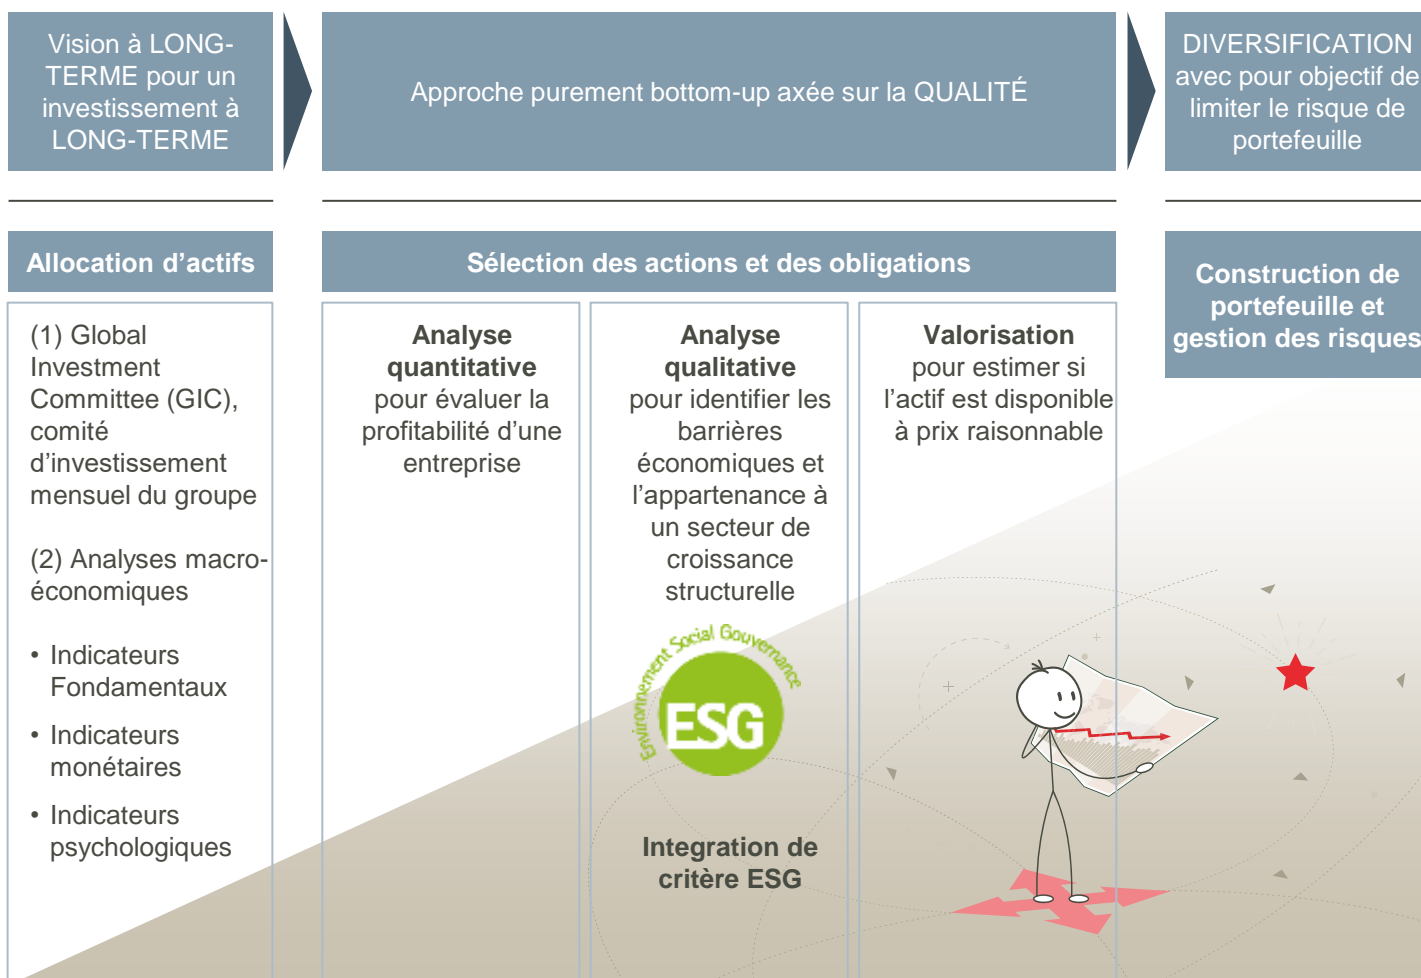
Vision à LONG-TERME pour un investissement à LONG-TERME

Approche purement bottom-up axée sur la QUALITÉ

DIVERSIFICATION avec pour objectif de limiter le risque de portefeuille

Allocation d'actifs

Sélection des actions et des obligations

Construction de portefeuille et gestion des risques

(1) Global Investment Committee (GIC), comité d'investissement mensuel du groupe

(2) Analyses macro-économiques

• Indicateurs Fondamentaux

• Indicateurs monétaires

• Indicateurs psychologiques

**Analyse quantitative** pour évaluer la profitabilité d'une entreprise

**Analyse qualitative** pour identifier les barrières économiques et l'appartenance à un secteur de croissance structurelle

Environnement Social Gouvernance

ESG

**Integration de critère ESG**

**Valorisation** pour estimer si l'actif est disponible à prix raisonnable